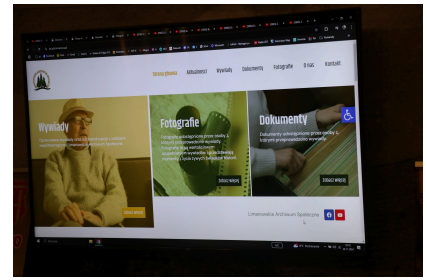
Strona główna
Aktualności
Wywiady
Dokumenty
Fotografie
O nas
Kontakt

Wywiady
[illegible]

Fotografie
Fotografie udostępnione przez osoby, z którymi przeprowadziliśmy wywiady. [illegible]
Zobacz więcej

Dokumenty
Dokumenty udostępnione przez osoby, z którymi przeprowadziliśmy wywiady.
Zobacz więcej

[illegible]

Limanowskie Archiwum Społeczne